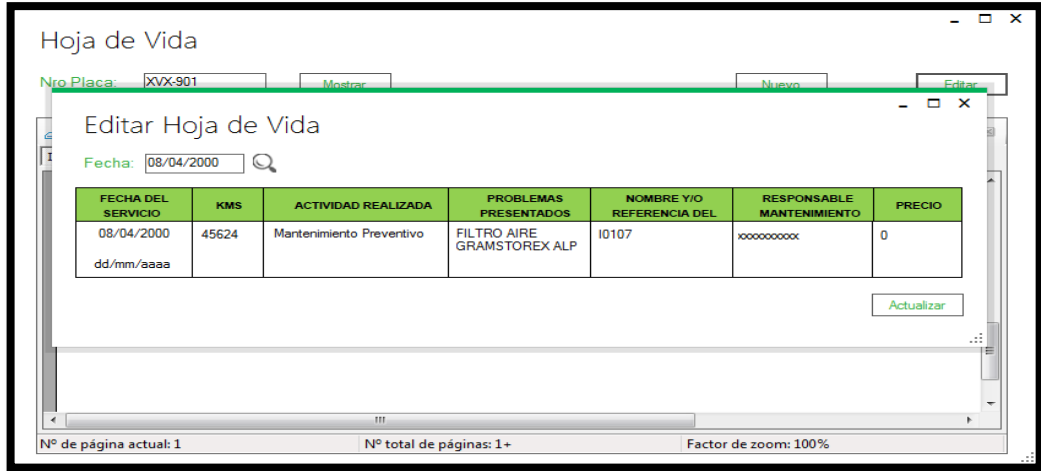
Hoja de Vida

Nro Placa: XVX-901 Mostrar Nuevo Editar

Editar Hoja de Vida

Fecha: 08/04/2000

| FECHA DEL SERVICIO | KMS | ACTIVIDAD REALIZADA | PROBLEMAS PRESENTADOS | NOMBRE Y/O REFERENCIA DEL | RESPONSABLE MANTENIMIENTO | PRECIO |
|---|---|---|---|---|---|---|
| 08/04/2000 dd/mm/aaaa | 45624 | Mantenimiento Preventivo | FILTRO AIRE GRAMSTOREX ALP | I0107 | xxxxxxxxxx | 0 |

Actualizar

Nº de página actual: 1 Nº total de páginas: 1+ Factor de zoom: 100%